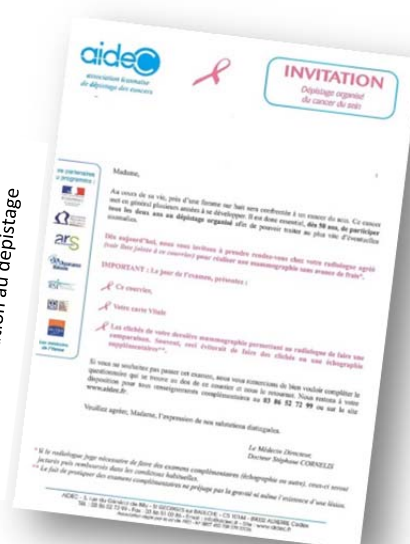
ation au dépistage

aideC
association icaunaise de dépistage des cancers

INVITATION
Dépistage organisé du cancer du sein

En partenariat avec :

ars

Madame,

Au cours de sa vie, près d'une femme sur huit sera confrontée à un cancer du sein. Ce cancer met en général plusieurs années à se développer. Il est donc essentiel, **dès 50 ans, de participer tous les deux ans au dépistage organisé** afin de pouvoir traiter au plus tôt d'éventuelles anomalies.

Dès aujourd'hui, nous vous invitons à prendre rendez-vous chez votre radiologue agréé (voir liste jointe à ce courrier) pour réaliser une mammographie sans avance de frais*.

IMPORTANT : Le jour de l'examen, présentez :

Ce courrier,

Votre carte Vitale

Les clichés de votre dernière mammographie permettant au radiologue de faire une comparaison. Souvent, ceci évitera de faire des clichés ou une échographie supplémentaires**.

Si vous ne souhaitez pas passer cet examen, nous vous serions de bien vouloir compléter le questionnaire qui se trouve au dos de ce courrier et nous le retourner. Nous restons à votre disposition pour tous renseignements complémentaires au **03 86 52 72 99** ou sur le site www.aidec.fr

Veuillez agréer, Madame, l'expression de nos salutations distinguées.

Le Médecin Directeur
Docteur Stéphane CORNELIS

* Si le radiologue juge nécessaire de faire des examens complémentaires (échographie ou autre), ceux-ci seront facturés puis remboursés dans les conditions habituelles.
** Le fait de pratiquer des examens complémentaires ne préjuge pas la gravité ni même l'existence d'une lésion.

AIDEC - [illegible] - 89000 AUXERRE Cedex
Tél. : 03 86 52 72 99 - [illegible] - www.aidec.fr